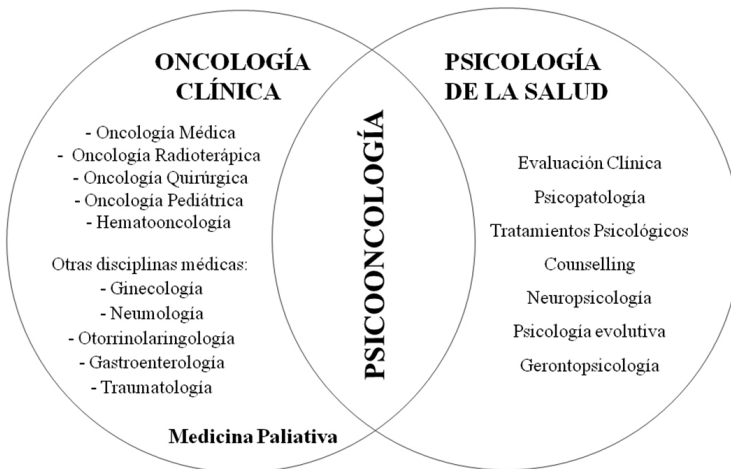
ONCOLOGÍA CLÍNICA

- Oncología Médica
- Oncología Radioterápica
- Oncología Quirúrgica
- Oncología Pediátrica
- Hematooncología

Otras disciplinas médicas:
- Ginecología
- Neumología
- Otorrinolaringología
- Gastroenterología
- Traumatología

Medicina Paliativa

PSICOONCOLOGÍA

PSICOLOGÍA DE LA SALUD

Evaluación Clínica
Psicopatología
Tratamientos Psicológicos
Counselling
Neuropsicología
Psicología evolutiva
Gerontopsicología